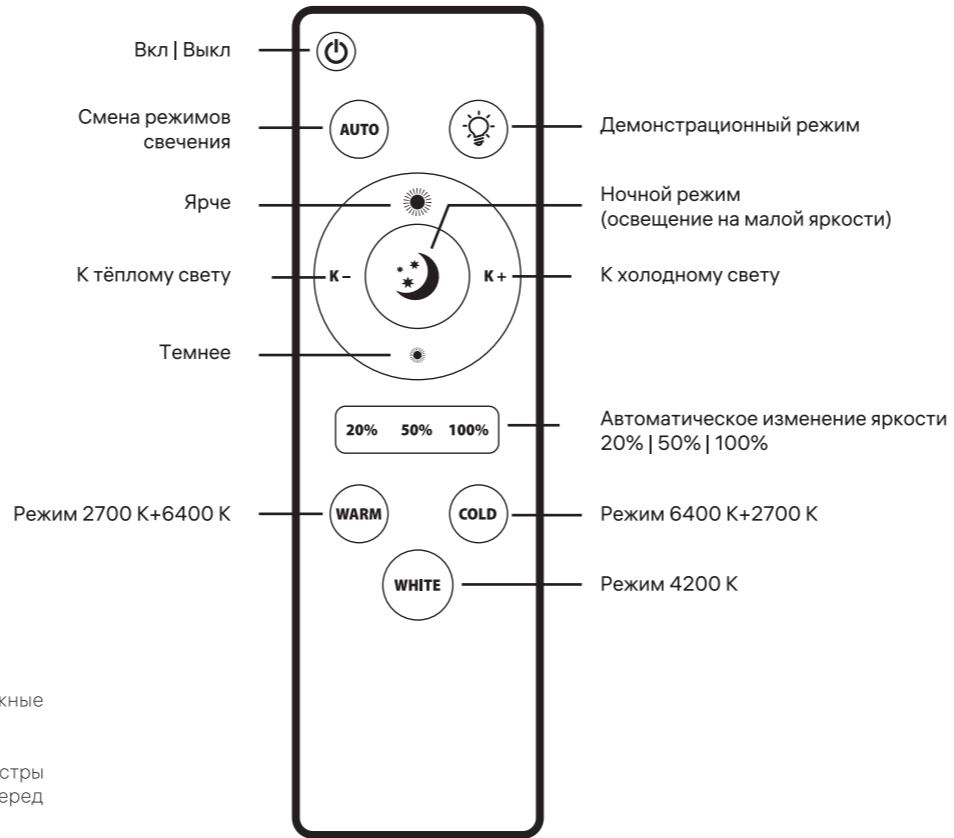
Вкл | Выкл

Смена режимов свечения

AUTO

Демонстрационный режим

Ярче

Ночной режим (освещение на малой яркости)

К тёплому свету

K –

K +

К холодному свету

Темнее

20% 50% 100%

Автоматическое изменение яркости 20% | 50% | 100%

Режим 2700 K+6400 K

WARM

COLD

Режим 6400 K+2700 K

WHITE

Режим 4200 K

кные

стры
еред